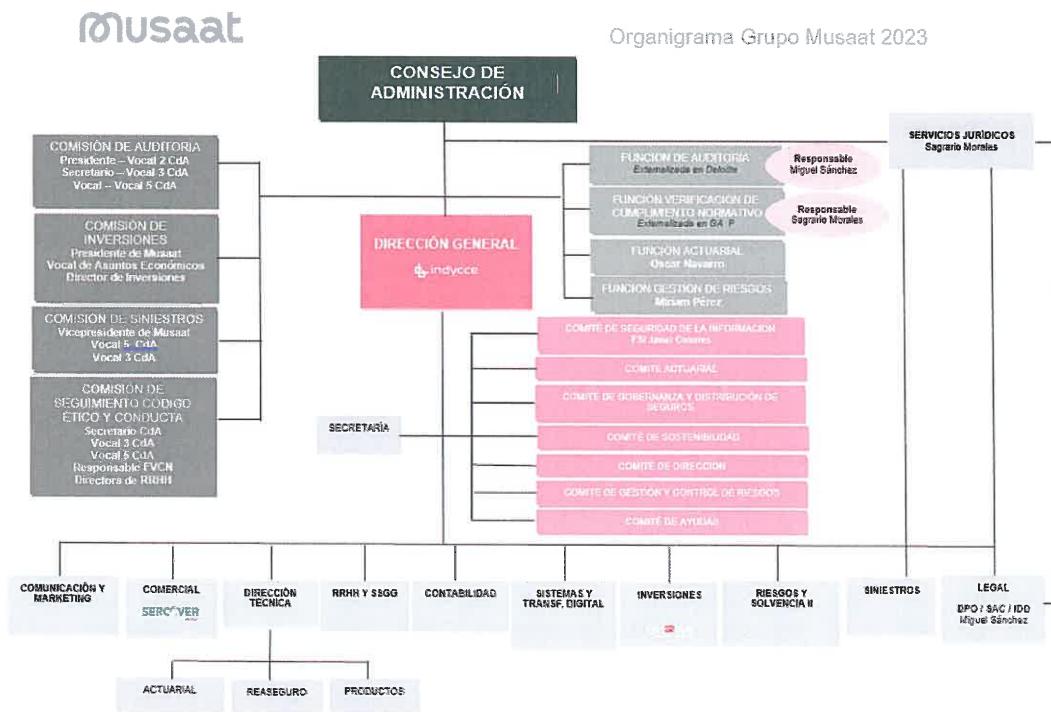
musaat

Organigrama Grupo Musaat 2023

CONSEJO DE ADMINISTRACIÓN

COMISIÓN DE AUDITORIA
Presidente – Vocal 2 CdA
Secretario – Vocal 3 CdA
Vocal – Vocal 5 CdA

COMISIÓN DE INVERSIONES
Presidente de Musaat
Vocal de Asuntos Económicos
Director de Inversiones

COMISIÓN DE SINIESTROS
Vicepresidente de Musaat
Vocal 5 CdA
Vocal 3 CdA

COMISIÓN DE SEGUIMIENTO CODIGO ÉTICO Y CONDUCTA
Secretario CdA
Vocal 3 CdA
Vocal 5 CdA
Responsable FVCN
Directora de RRHH

DIRECCIÓN GENERAL
indycce

FUNCION DE AUDITORIA
Externalizada en Deloitte
Responsable Miguel Sánchez

FUNCION VERIFICACION DE CUMPLIMIENTO NORMATIVO
Externalizada en GA_P
Responsable Sagrario Morales

FUNCION ACTUARIAL
Oscar Navarro

FUNCION GESTION DE RIESGOS
Miriam Pérez

SERVICIOS JURÍDICOS
Sagrario Morales

COMITE DE SEGURIDAD DE LA INFORMACION
RSI Jesus Cáceres

COMITE ACTUARIAL

COMITE DE GOBERNANZA Y DISTRIBUCION DE SEGUROS

COMITE DE SOSTENIBILIDAD

COMITE DE DIRECCION

COMITE DE GESTION Y CONTROL DE RIESGOS

COMITE DE AYUDAS

SECRETARÍA

COMUNICACIÓN Y MARKETING

COMERCIAL
SERCOVER

DIRECCIÓN TÉCNICA

RRHH Y SSGG

CONTABILIDAD

SISTEMAS Y TRANSF. DIGITAL

INVERSIONES

RIESGOS Y SOLVENCIA II

SINIESTROS

LEGAL
DPO / SAC / IDD
Miguel Sánchez

ACTUARIAL

REASEGURO

PRODUCTOS